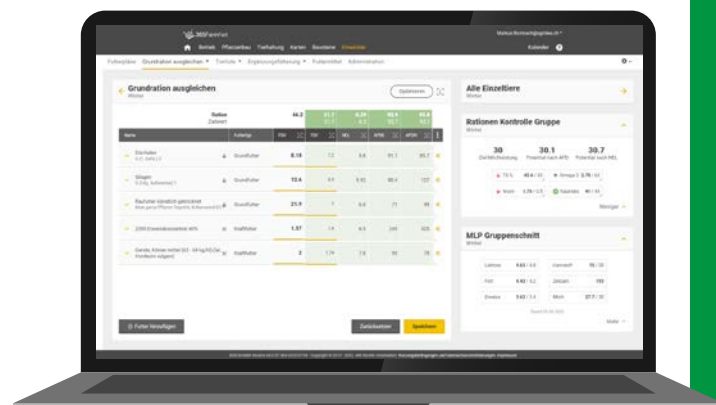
365FarmNet

Betrieb Pflanzenbau Tierhaltung Karten Bausteine Einstellungen

Kalender

Futterpläne Grundration ausgleichen Tierliste Ergänzungsfütterung Futtermittel Administration

Grundration ausgleichen
Winter

Optimieren

Ration
Zielwert

44.2

Name | Kategorie | FM | TM | NEL | nXP | RNB | aNDF

Heu/Gras | Grundfutter | 8.18
Silagen | Grundfutter | 13.6
Raufutter | Grundfutter | 21.9
Kraftfutter | 1.57
Gerste | Kraftfutter | 2

Futter hinzufügen

Zurücksetzen Speichern

Alle Einzeltiere
Winter

Rationen Kontrolle Gruppe
Winter

30
30.1
30.7

Weniger

MLP Gruppenschnitt
Winter

Laktose
Fett
Eiweiss
Harnstoff
Zellzahl
Milch

Mehr